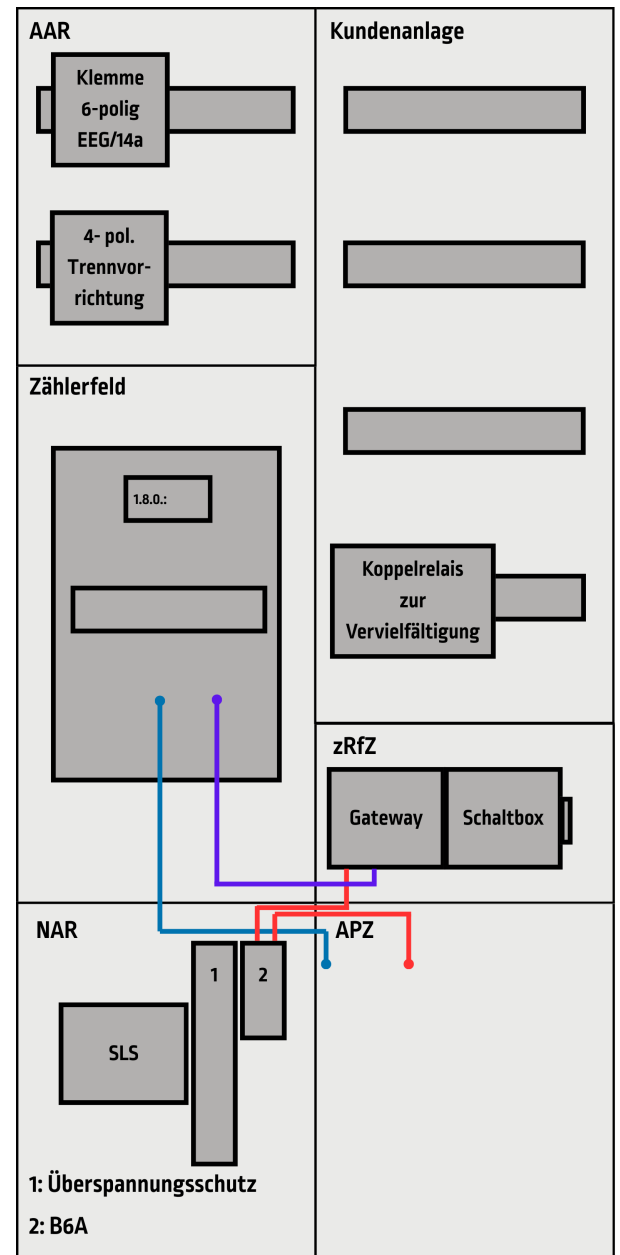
AAR

Klemme 6-polig EEG/14a

4- pol. Trennvorrichtung

Kundenanlage

Zählerfeld

1.8.0.:

Koppelrelais zur Vervielfältigung

zRfZ

Gateway

Schaltbox

NAR

APZ

1

2

SLS

1: Überspannungsschutz

2: B6A